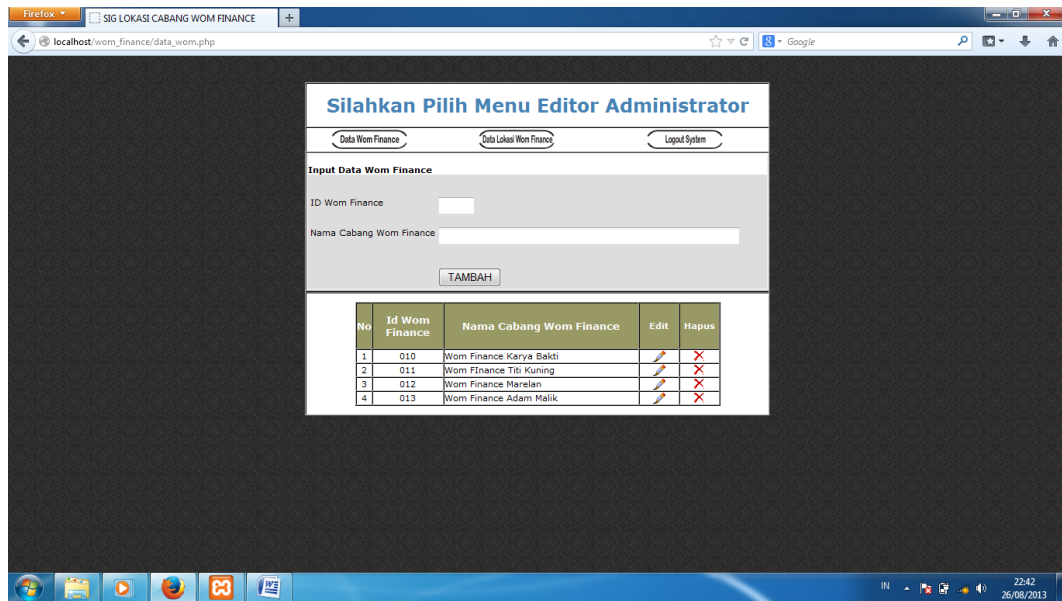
Firefox
SIG LOKASI CABANG WOM FINANCE
+
localhost/wom_finance/data_wom.php
Google

Silahkan Pilih Menu Editor Administrator

Data Wom Finance
Data Lokasi Wom Finance
Logout System

Input Data Wom Finance

ID Wom Finance

Nama Cabang Wom Finance

TAMBAH

| No | Id Wom Finance | Nama Cabang Wom Finance | Edit | Hapus |
|---|---|---|---|---|
| 1 | 010 | Wom Finance Karya Bakti | | |
| 2 | 011 | Wom FInance Titi Kuning | | |
| 3 | 012 | Wom Finance Marelan | | |
| 4 | 013 | Wom Finance Adam Malik | | |

IN
22:42
26/08/2013